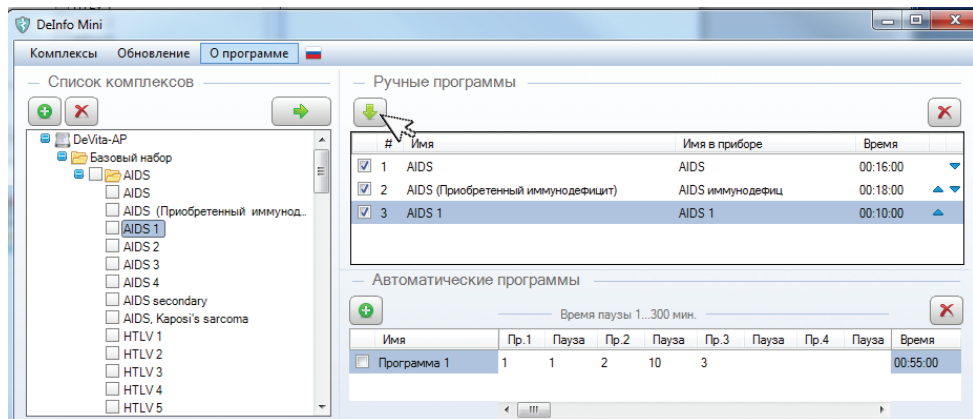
DeInfo Mini

Комплексы Обновление О программе

Список комплексов

DeVita-AP
Базовый набор
AIDS
AIDS
AIDS (Приобретенный иммунод...
AIDS 1
AIDS 2
AIDS 3
AIDS 4
AIDS secondary
AIDS, Kaposi's sarcoma
HTLV 1
HTLV 2
HTLV 3
HTLV 4
HTLV 5

Ручные программы

| # | Имя | Имя в приборе | Время |
|---|---|---|---|
| 1 | AIDS | AIDS | 00:16:00 |
| 2 | AIDS (Приобретенный иммунодефицит) | AIDS иммунодефиц | 00:18:00 |
| 3 | AIDS 1 | AIDS 1 | 00:10:00 |

Автоматические программы

Время паузы 1...300 мин.

| Имя | Пр.1 | Пауза | Пр.2 | Пауза | Пр.3 | Пауза | Пр.4 | Пауза | Время |
|---|---|---|---|---|---|---|---|---|---|
| Программа 1 | 1 | 1 | 2 | 10 | 3 | | | | 00:55:00 |